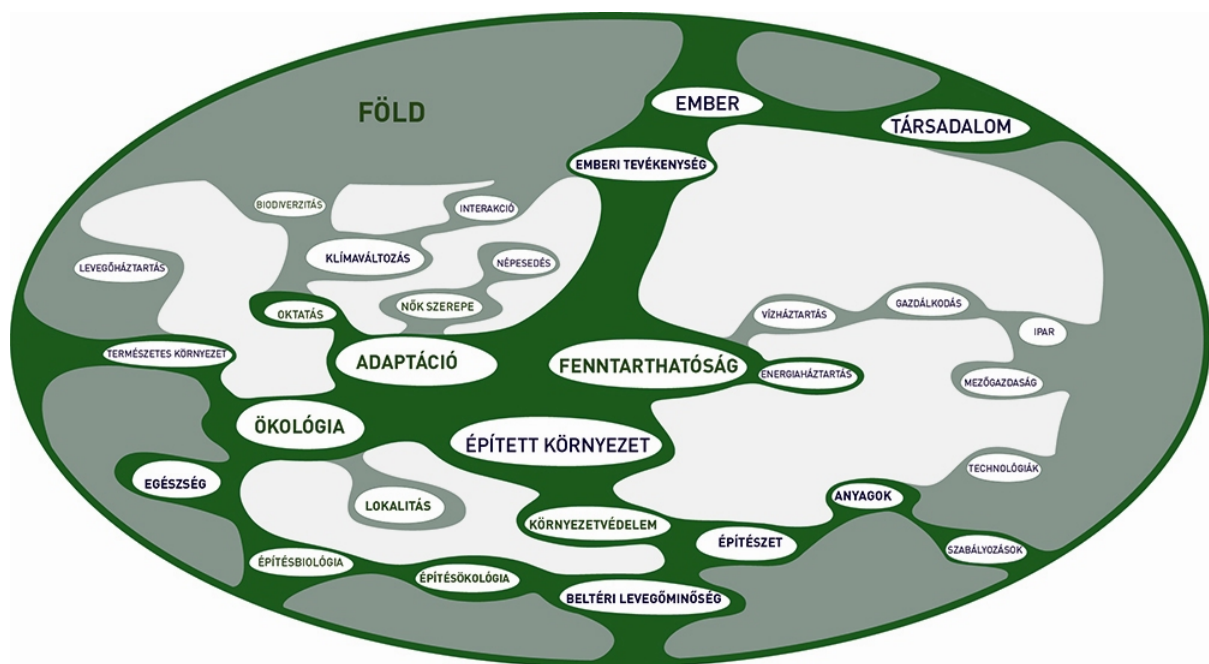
FÖLD

EMBER

TÁRSADALOM

EMBERI TEVÉKENYSÉG

BIODIVERZITÁS

INTERAKCIÓ

LEVEGŐHÁZTARTÁS

KLÍMAVÁLTOZÁS

NÉPESEDÉS

NŐK SZEREPE

OKTATÁS

VÍZHÁZTARTÁS

GAZDÁLKODÁS

IPAR

TERMÉSZETES KÖRNYEZET

ADAPTÁCIÓ

FENNTARTHATÓSÁG

ENERGIAHÁZTARTÁS

MEZŐGAZDASÁG

ÖKOLÓGIA

ÉPÍTETT KÖRNYEZET

TECHNOLÓGIÁK

EGÉSZSÉG

LOKALITÁS

ANYAGOK

KÖRNYEZETVÉDELEM

ÉPÍTÉSZET

SZABÁLYOZÁSOK

ÉPÍTÉSBIOLÓGIA

ÉPÍTÉSÖKOLÓGIA

BELTÉRI LEVEGŐMINŐSÉG